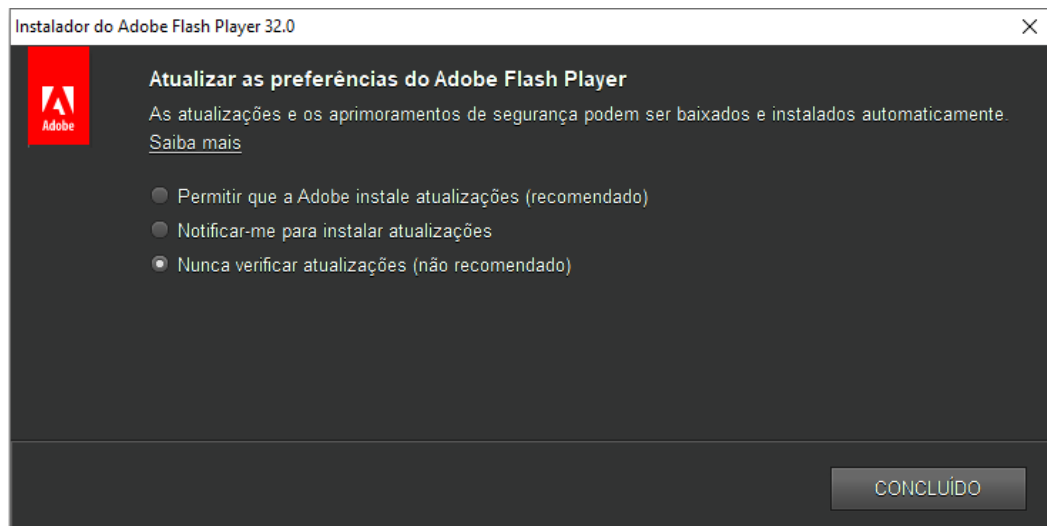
Instalador do Adobe Flash Player 32.0

Adobe

Atualizar as preferências do Adobe Flash Player

As atualizações e os aprimoramentos de segurança podem ser baixados e instalados automaticamente.
Saiba mais

Permitir que a Adobe instale atualizações (recomendado)
Notificar-me para instalar atualizações
Nunca verificar atualizações (não recomendado)

CONCLUÍDO